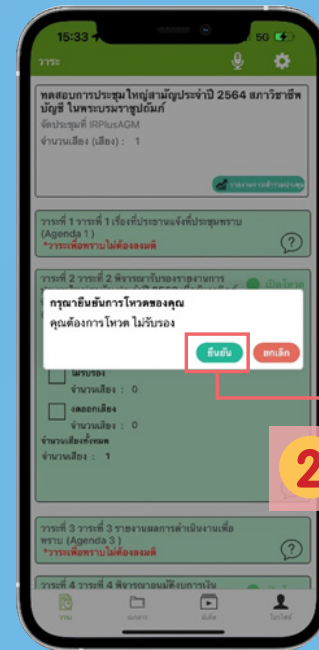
15:33
5G
วาระ

ทดสอบการประชุมใหญ่สามัญประจำปี 2564 สภาวิชาชีพบัญชี ในพระบรมราชูปถัมภ์
จัดประชุมที่ IRPlusAGM
จำนวนเสียง (เสียง) : 1

วาระที่ 1 วาระที่ 1 เรื่องที่ประธานแจ้งที่ประชุมทราบ (Agenda 1)
*วาระเพื่อทราบ ไม่ต้องลงมติ

วาระที่ 2 วาระที่ 2 พิจารณารับรองรายงานการ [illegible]

กรุณายืนยันการโหวตของคุณ
คุณต้องการโหวต ไม่รับรอง
ยืนยัน
ยกเลิก

ไม่รับรอง
จำนวนเสียง : 0
งดออกเสียง
จำนวนเสียง : 0
จำนวนเสียงทั้งหมด
จำนวนเสียง : 1

2

วาระที่ 3 วาระที่ 3 รายงานผลการดำเนินงานเพื่อทราบ (Agenda 3)
*วาระเพื่อทราบ ไม่ต้องลงมติ

วาระที่ 4 วาระที่ 4 พิจารณาอนุมัติงบการเงิน

วาระ
เอกสาร
สื่อ
โปรไฟล์